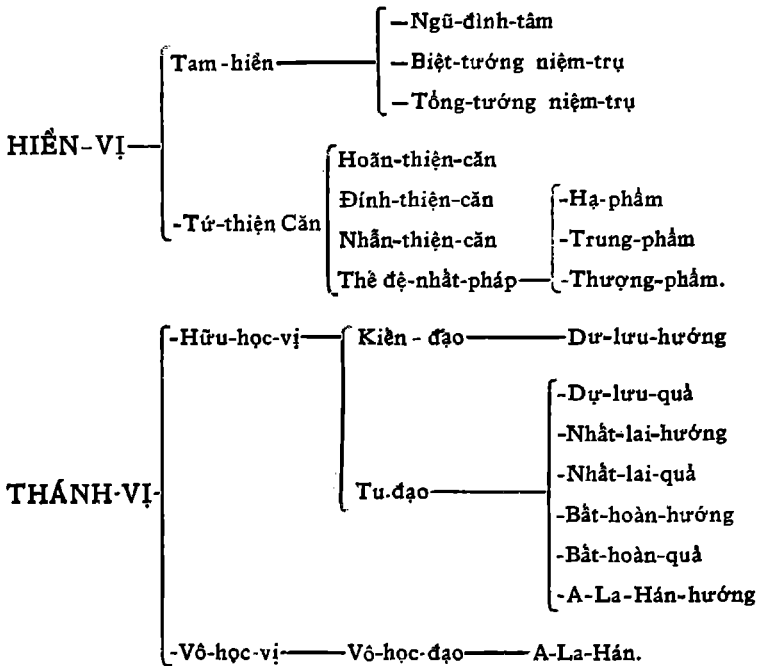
HIỀN-VỊ

Tam-hiền
—Ngũ-đình-tâm
—Biệt-tướng niệm-trụ
—Tổng-tướng niệm-trụ

-Tứ-thiện Căn
Hoãn-thiện-căn
Đính-thiện-căn
Nhẫn-thiện-căn
Thế đệ-nhất-pháp
-Hạ-phẩm
-Trung-phẩm
-Thượng-phẩm.

THÁNH-VỊ

-Hữu-học-vị
Kiến - đạo —— Dự-lưu-hướng

Tu.đạo
-Dự-lưu-quả
-Nhất-lai-hướng
-Nhất-lai-quả
-Bất-hoàn-hướng
-Bất-hoàn-quả
-A-La-Hán-hướng

-Vô-học-vị —— Vô-học-đạo —— A-La-Hán.